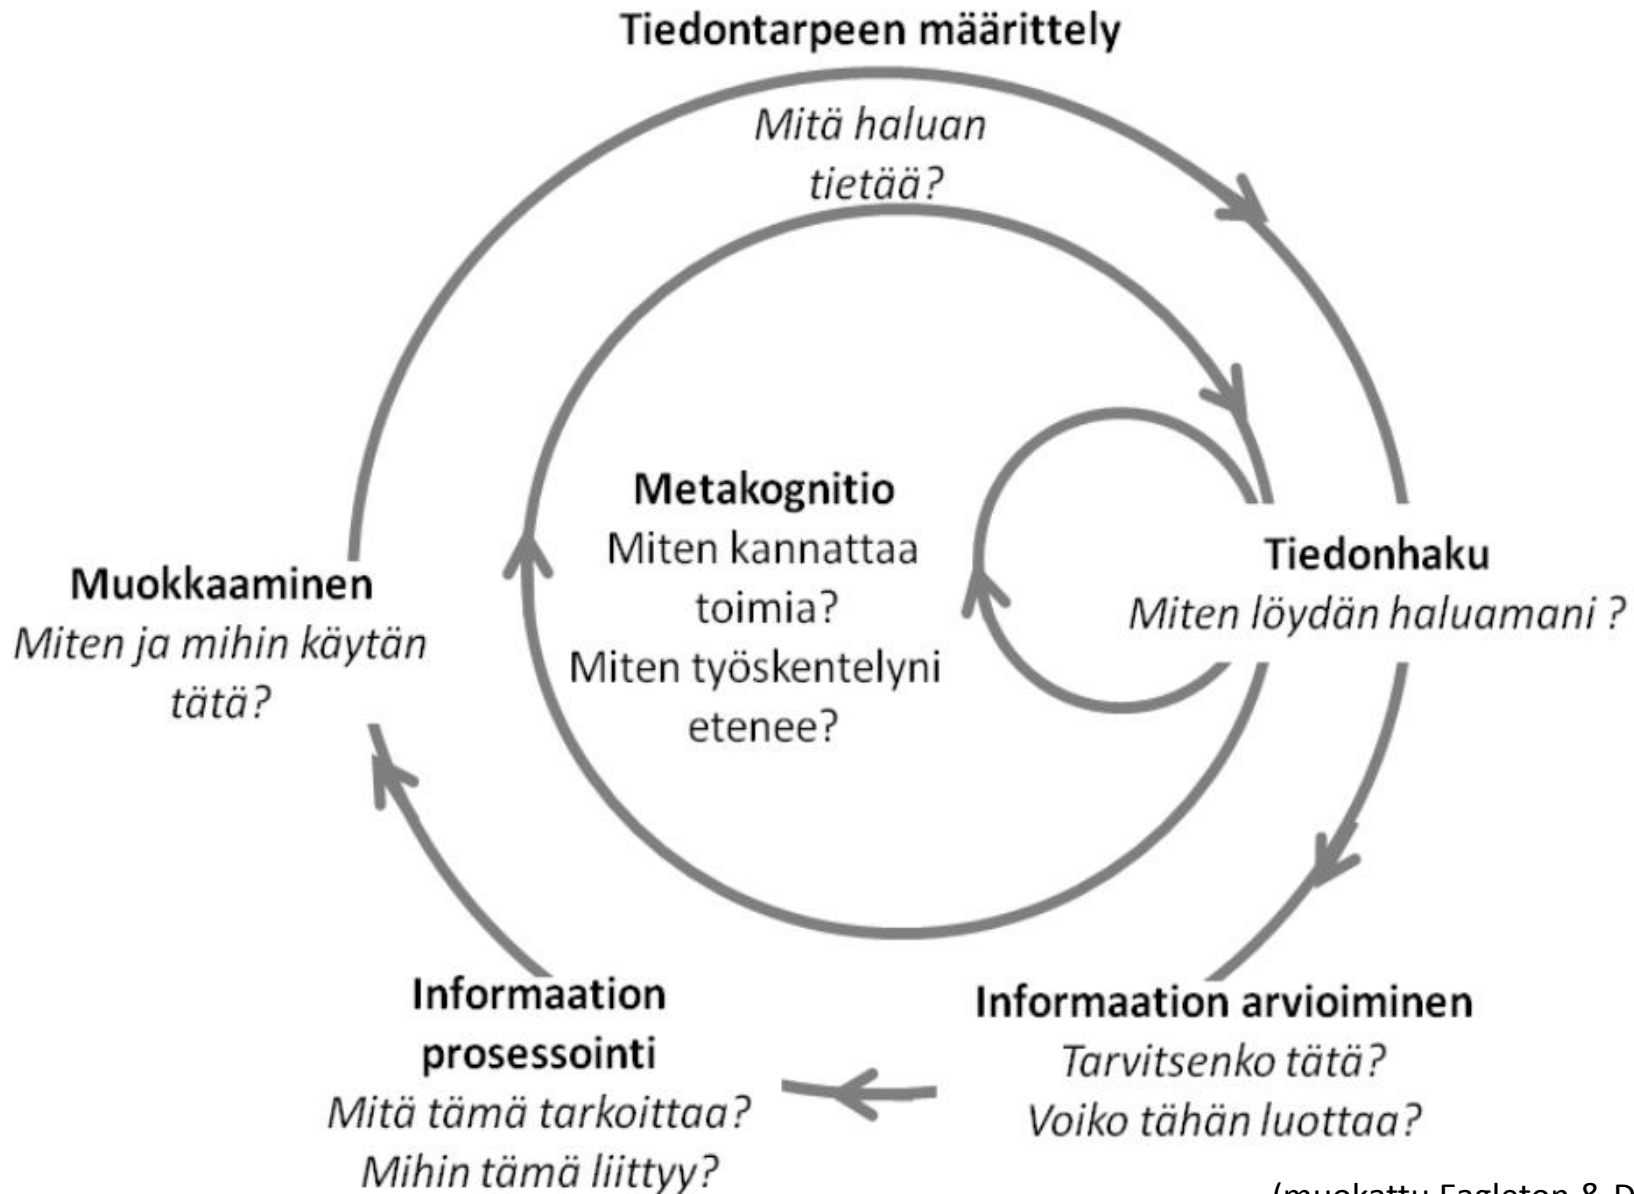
Tiedontarpeen määrittely
Mitä haluan tietää?

Metakognitio
Miten kannattaa toimia?
Miten työskentelyni etenee?

Muokkaaminen
Miten ja mihin käytän tätä?

Tiedonhaku
Miten löydän haluamani ?

Informaation prosessointi
Mitä tämä tarkoittaa?
Mihin tämä liittyy?

Informaation arvioiminen
Tarvitsenko tätä?
Voiko tähän luottaa?

(muokattu Eagleton & D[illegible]